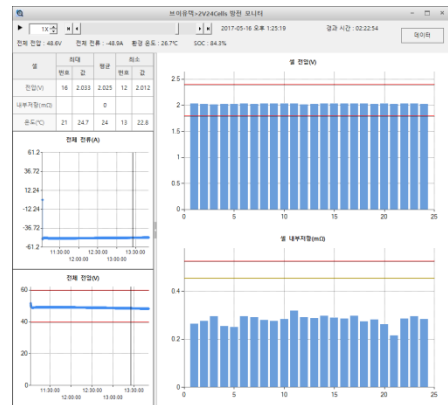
브이유엠-2V24Cells 방전 모니터

1X

2017-05-16 오후 1:25:19

경과 시간 : 02:22:54

데이터

전체 전압 : 48.6V 전체 전류 : -48.9A 환경 온도 : 26.7°C SOC : 84.3%

| 셀 | 최대 번호 | 최대 값 | 평균 | 최소 번호 | 최소 값 |
|---|---|---|---|---|---|
| 전압(V) | 16 | 2.033 | 2.025 | 12 | 2.012 |
| 내부저항(mΩ) | | | 0 | | |
| 온도(°C) | 21 | 24.7 | 24 | 13 | 22.8 |

전체 전류(A)

61.2
36.72
12.24
-12.24
-36.72
-61.2

11:30:00 12:30:00 13:30:00
12:00:00 13:00:00

전체 전압(V)

60
40
20
0

11:30:00 12:30:00 13:30:00
12:00:00 13:00:00

셀 전압(V)

2.5
2
1.5
1
0.5
0

0 5 10 15 20 25

셀 내부저항(mΩ)

0.4
0.2
0

0 5 10 15 20 25